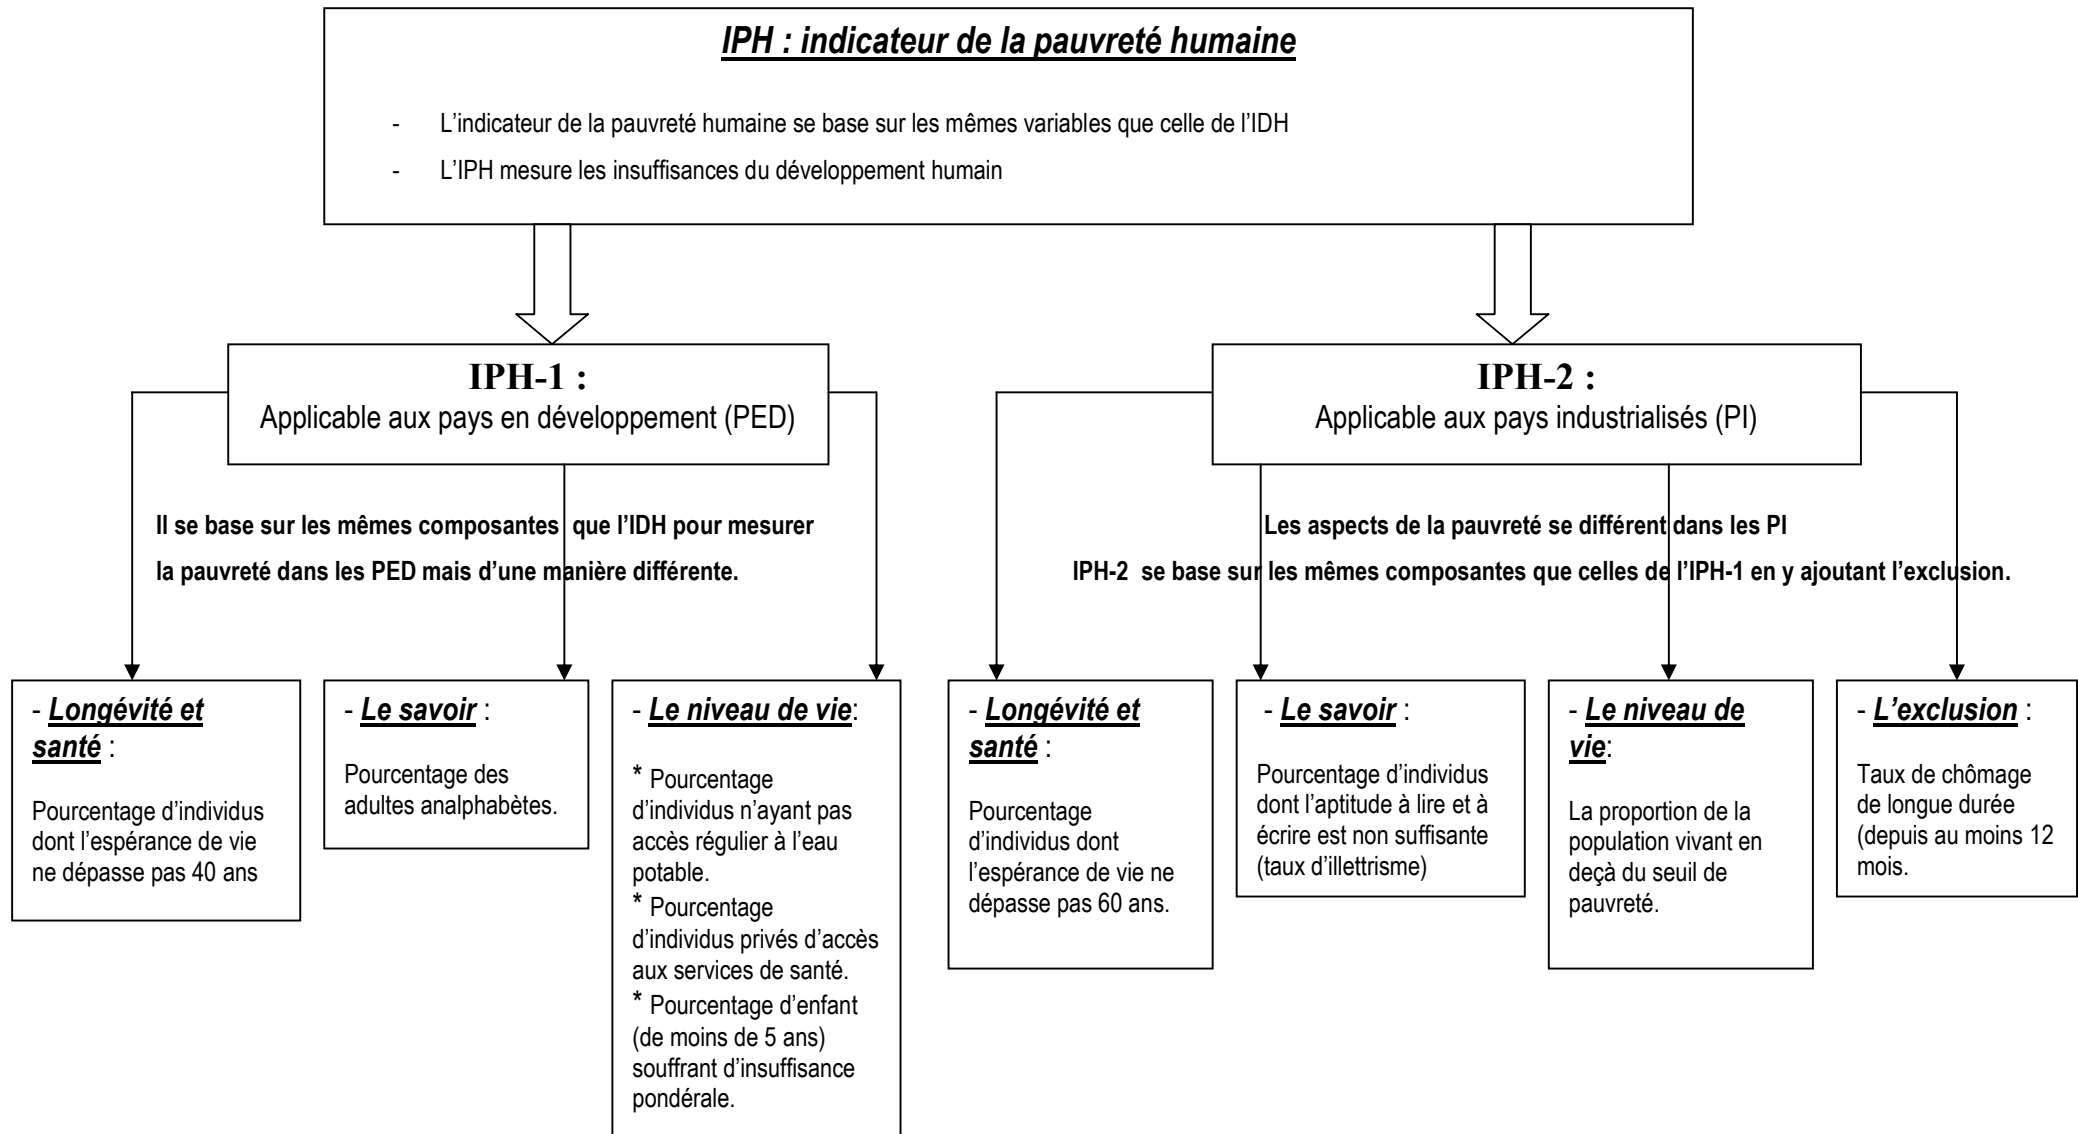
IPH : indicateur de la pauvreté humaine

- L'indicateur de la pauvreté humaine se base sur les mêmes variables que celle de l'IDH
- L'IPH mesure les insuffisances du développement humain

IPH-1 :
Applicable aux pays en développement (PED)

Il se base sur les mêmes composantes que l'IDH pour mesurer la pauvreté dans les PED mais d'une manière différente.

- Longévité et santé :

Pourcentage d'individus dont l'espérance de vie ne dépasse pas 40 ans

- Le savoir :

Pourcentage des adultes analphabètes.

- Le niveau de vie:

* Pourcentage d'individus n'ayant pas accès régulier à l'eau potable.
* Pourcentage d'individus privés d'accès aux services de santé.
* Pourcentage d'enfant (de moins de 5 ans) souffrant d'insuffisance pondérale.

IPH-2 :
Applicable aux pays industrialisés (PI)

Les aspects de la pauvreté se différent dans les PI

IPH-2 se base sur les mêmes composantes que celles de l'IPH-1 en y ajoutant l'exclusion.

- Longévité et santé :

Pourcentage d'individus dont l'espérance de vie ne dépasse pas 60 ans.

- Le savoir :

Pourcentage d'individus dont l'aptitude à lire et à écrire est non suffisante (taux d'illettrisme)

- Le niveau de vie:

La proportion de la population vivant en deçà du seuil de pauvreté.

- L'exclusion :

Taux de chômage de longue durée (depuis au moins 12 mois.